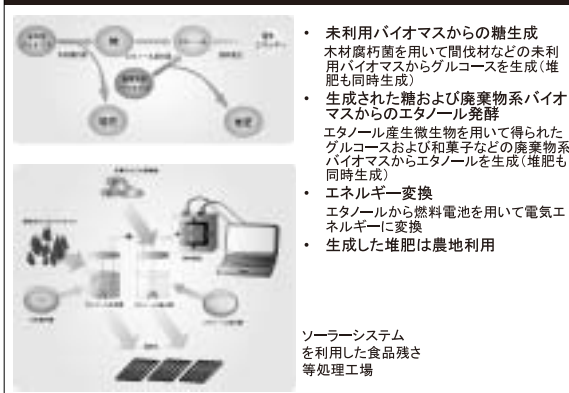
- 未利用バイオマスからの糖生成
木材腐朽菌を用いて間伐材などの未利用バイオマスからグルコースを生成（堆肥も同時生成）
- 生成された糖および廃棄物系バイオマスからのエタノール発酵
エタノール産生微生物を用いて得られたグルコースおよび和菓子などの廃棄物系バイオマスからエタノールを生成（堆肥も同時生成）
- エネルギー変換
エタノールから燃料電池を用いて電気エネルギーに変換
- 生成した堆肥は農地利用

ソーラーシステムを利用した食品残さ等処理工場